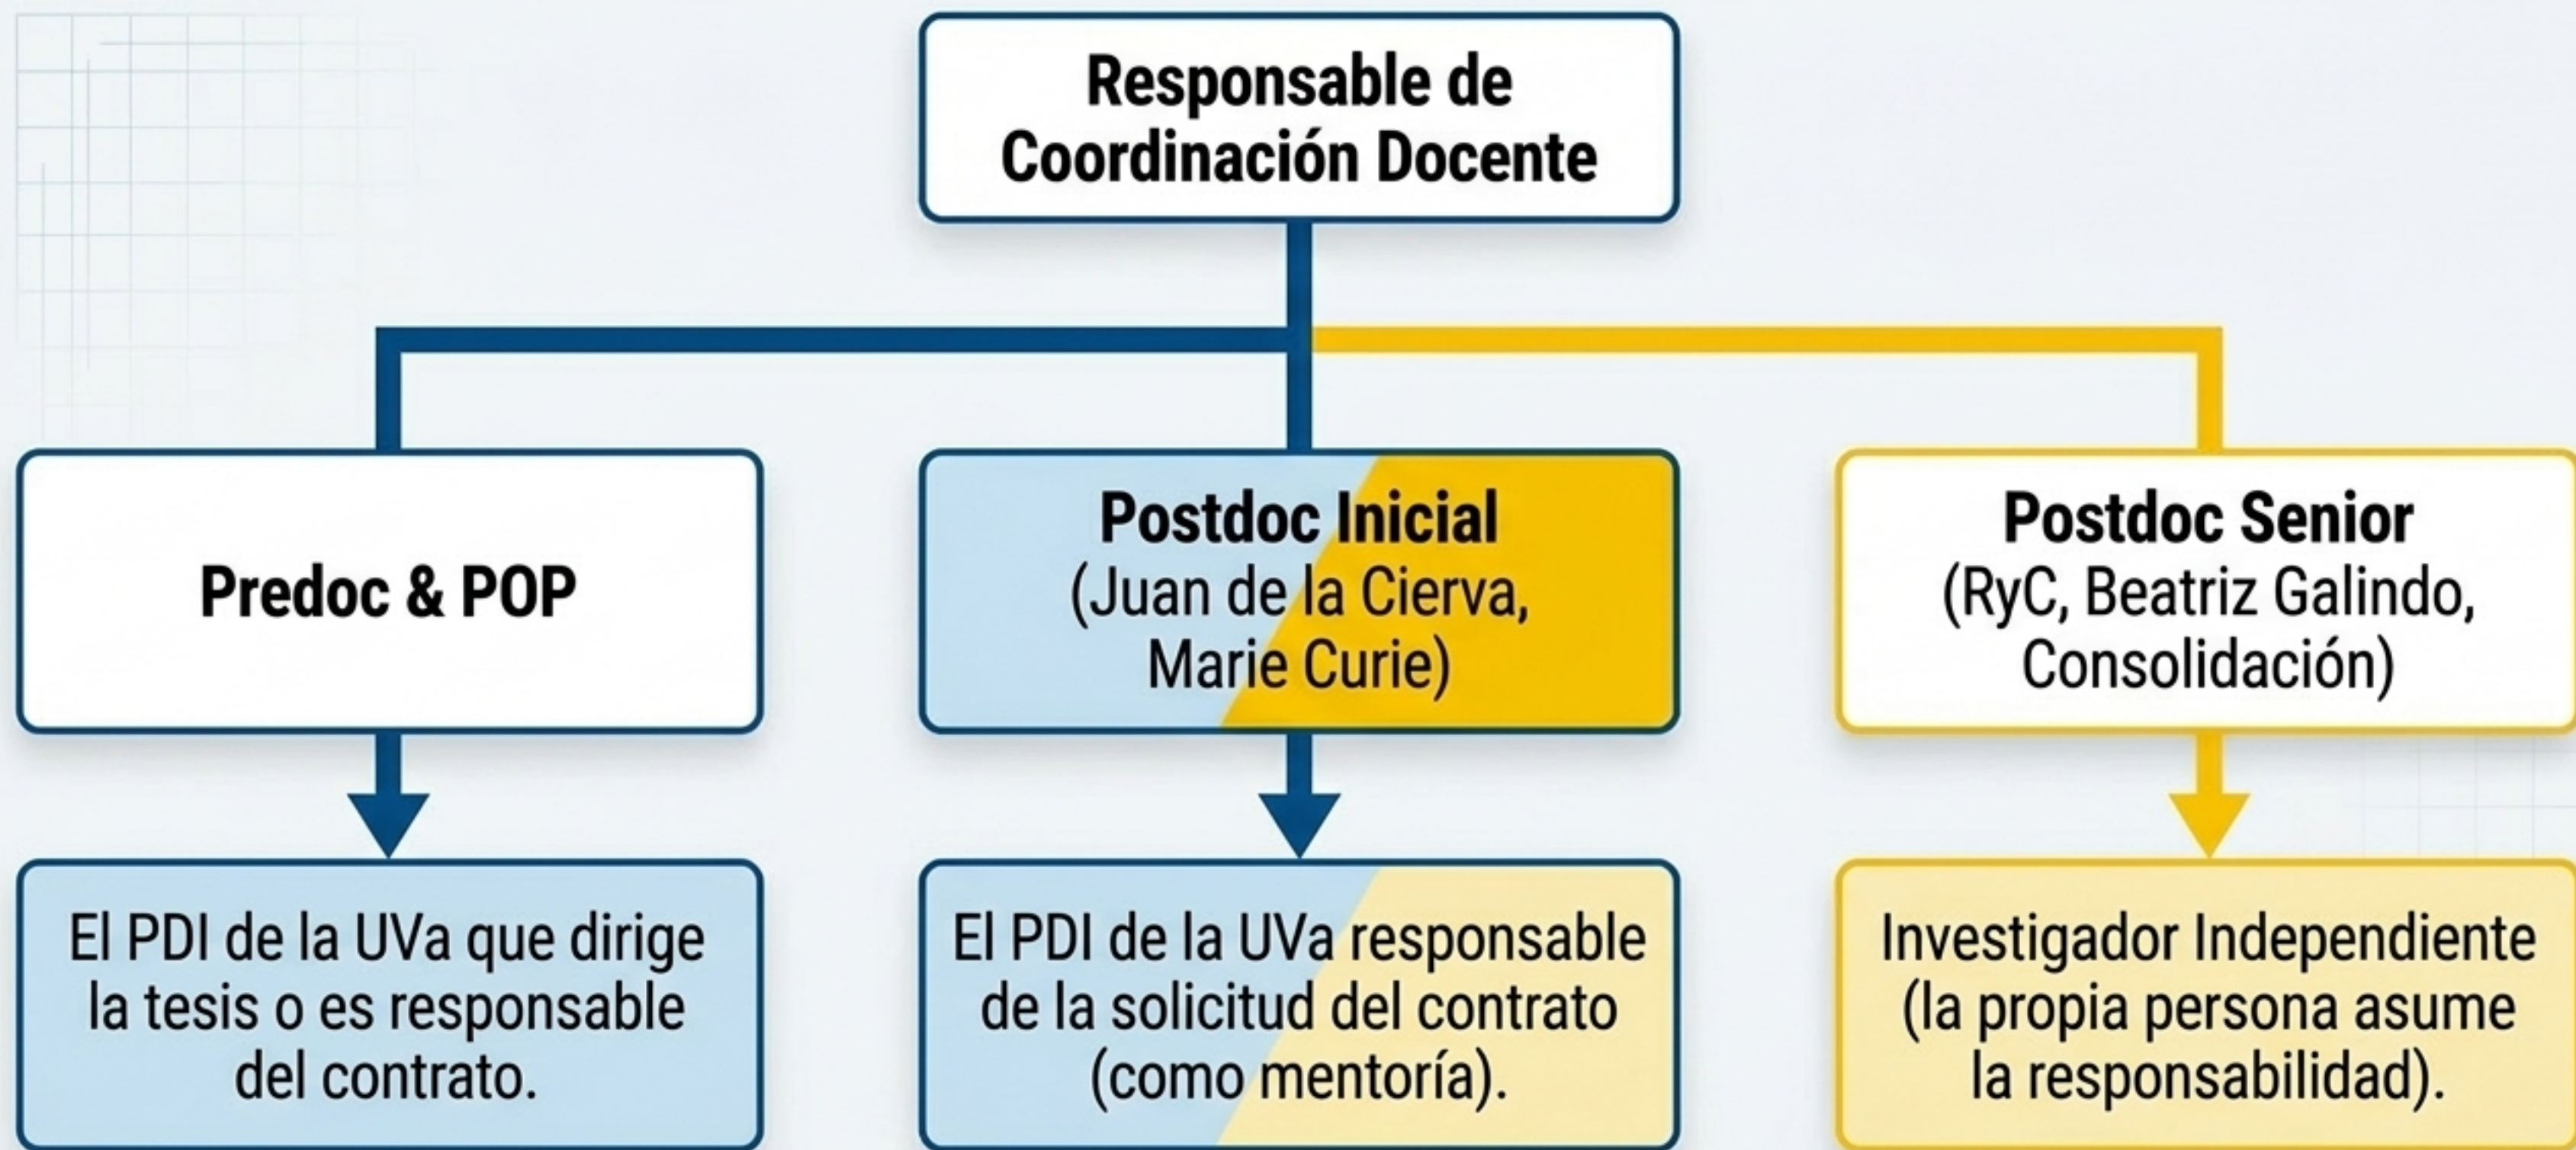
Responsable de Coordinación Docente

Predoc & POP

Postdoc Inicial
(Juan de la Cierva, Marie Curie)

Postdoc Senior
(RyC, Beatriz Galindo, Consolidación)

El PDI de la UVa que dirige la tesis o es responsable del contrato.

El PDI de la UVa responsable de la solicitud del contrato (como mentoría).

Investigador Independiente (la propia persona asume la responsabilidad).